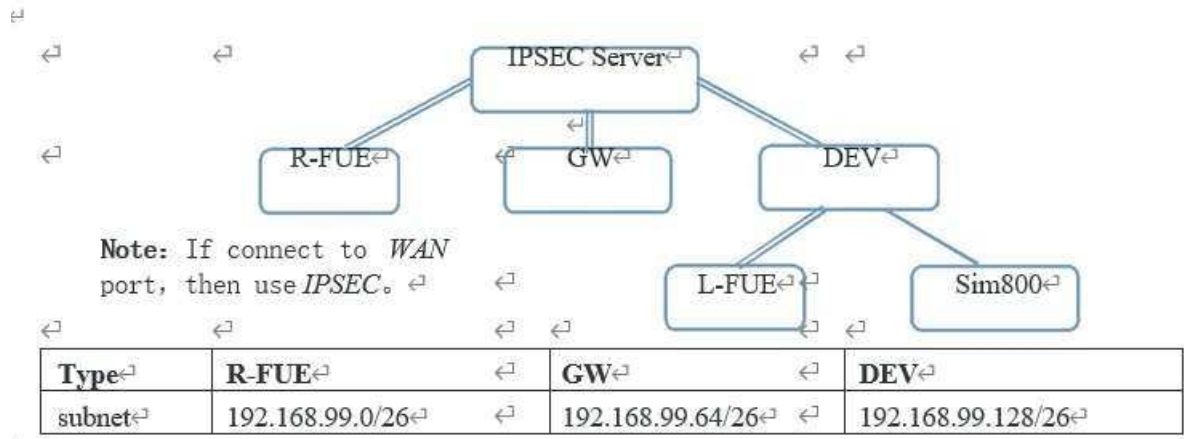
IPSEC Server

R-FUE

GW

DEV

Note: If connect to *WAN* port, then use *IPSEC*。

L-FUE

Sim800

| Type | R-FUE | GW | DEV |
|---|---|---|---|
| subnet | 192.168.99.0/26 | 192.168.99.64/26 | 192.168.99.128/26 |